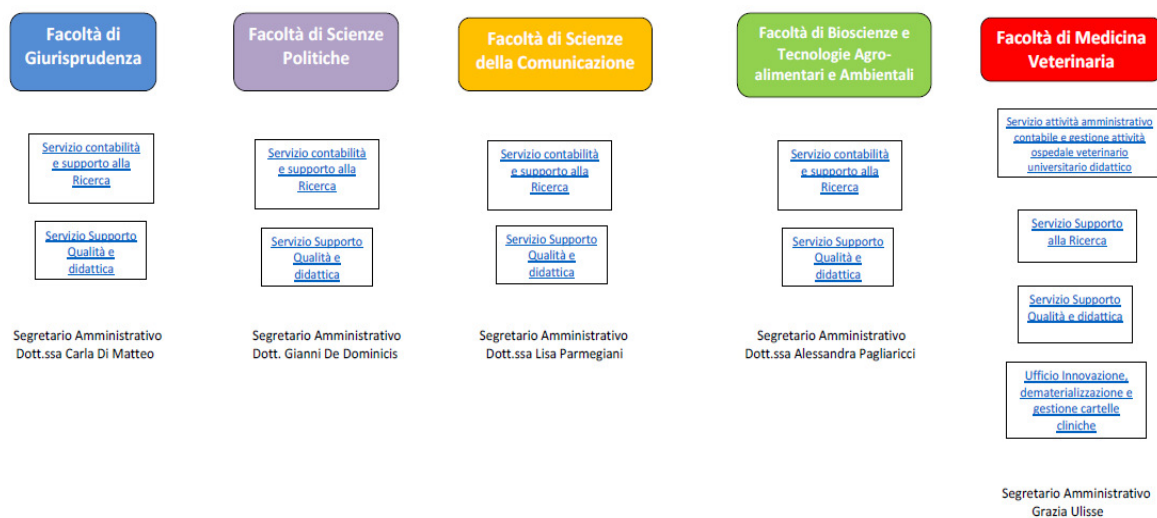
Facoltà di Giurisprudenza

Servizio contabilità e supporto alla Ricerca

Servizio Supporto Qualità e didattica

Segretario Amministrativo
Dott.ssa Carla Di Matteo

Facoltà di Scienze Politiche

Servizio contabilità e supporto alla Ricerca

Servizio Supporto Qualità e didattica

Segretario Amministrativo
Dott. Gianni De Dominicis

Facoltà di Scienze della Comunicazione

Servizio contabilità e supporto alla Ricerca

Servizio Supporto Qualità e didattica

Segretario Amministrativo
Dott.ssa Lisa Parmegiani

Facoltà di Bioscienze e Tecnologie Agroalimentari e Ambientali

Servizio contabilità e supporto alla Ricerca

Servizio Supporto Qualità e didattica

Segretario Amministrativo
Dott.ssa Alessandra Pagliaricci

Facoltà di Medicina Veterinaria

Servizio attività amministrativo contabile e gestione attività ospedale veterinario universitario didattico

Servizio Supporto alla Ricerca

Servizio Supporto Qualità e didattica

Ufficio Innovazione, dematerializzazione e gestione cartelle cliniche

Segretario Amministrativo
Grazia Ulisse